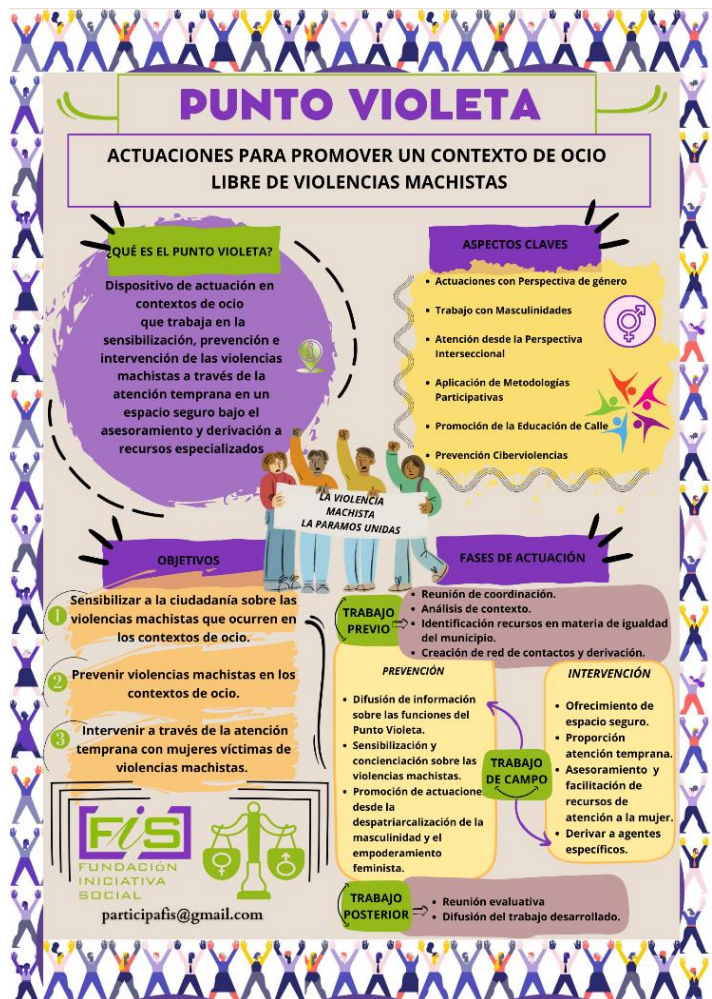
PUNTO VIOLETA

ACTUACIONES PARA PROMOVER UN CONTEXTO DE OCIO LIBRE DE VIOLENCIAS MACHISTAS

¿QUÉ ES EL PUNTO VIOLETA?

Dispositivo de actuación en contextos de ocio que trabaja en la sensibilización, prevención e intervención de las violencias machistas a través de la atención temprana en un espacio seguro bajo el asesoramiento y derivación a recursos especializados

ASPECTOS CLAVES

- Actuaciones con Perspectiva de género
- Trabajo con Masculinidades
- Atención desde la Perspectiva Interseccional
- Aplicación de Metodologías Participativas
- Promoción de la Educación de Calle
- Prevención Ciberviolencias

LA VIOLENCIA MACHISTA LA PARAMOS UNIDAS

OBJETIVOS

1 Sensibilizar a la ciudadanía sobre las violencias machistas que ocurren en los contextos de ocio.

2 Prevenir violencias machistas en los contextos de ocio.

3 Intervenir a través de la atención temprana con mujeres víctimas de violencias machistas.

FASES DE ACTUACIÓN

TRABAJO PREVIO
- Reunión de coordinación.
- Análisis de contexto.
- Identificación recursos en materia de igualdad del municipio.
- Creación de red de contactos y derivación.

PREVENCIÓN
- Difusión de información sobre las funciones del Punto Violeta.
- Sensibilización y concienciación sobre las violencias machistas.
- Promoción de actuaciones desde la despatriarcalización de la masculinidad y el empoderamiento feminista.

TRABAJO DE CAMPO

INTERVENCIÓN
- Ofrecimiento de espacio seguro.
- Proporción atención temprana.
- Asesoramiento y facilitación de recursos de atención a la mujer.
- Derivar a agentes específicos.

TRABAJO POSTERIOR
- Reunión evaluativa
- Difusión del trabajo desarrollado.

FIS FUNDACIÓN INICIATIVA SOCIAL

participafis@gmail.com